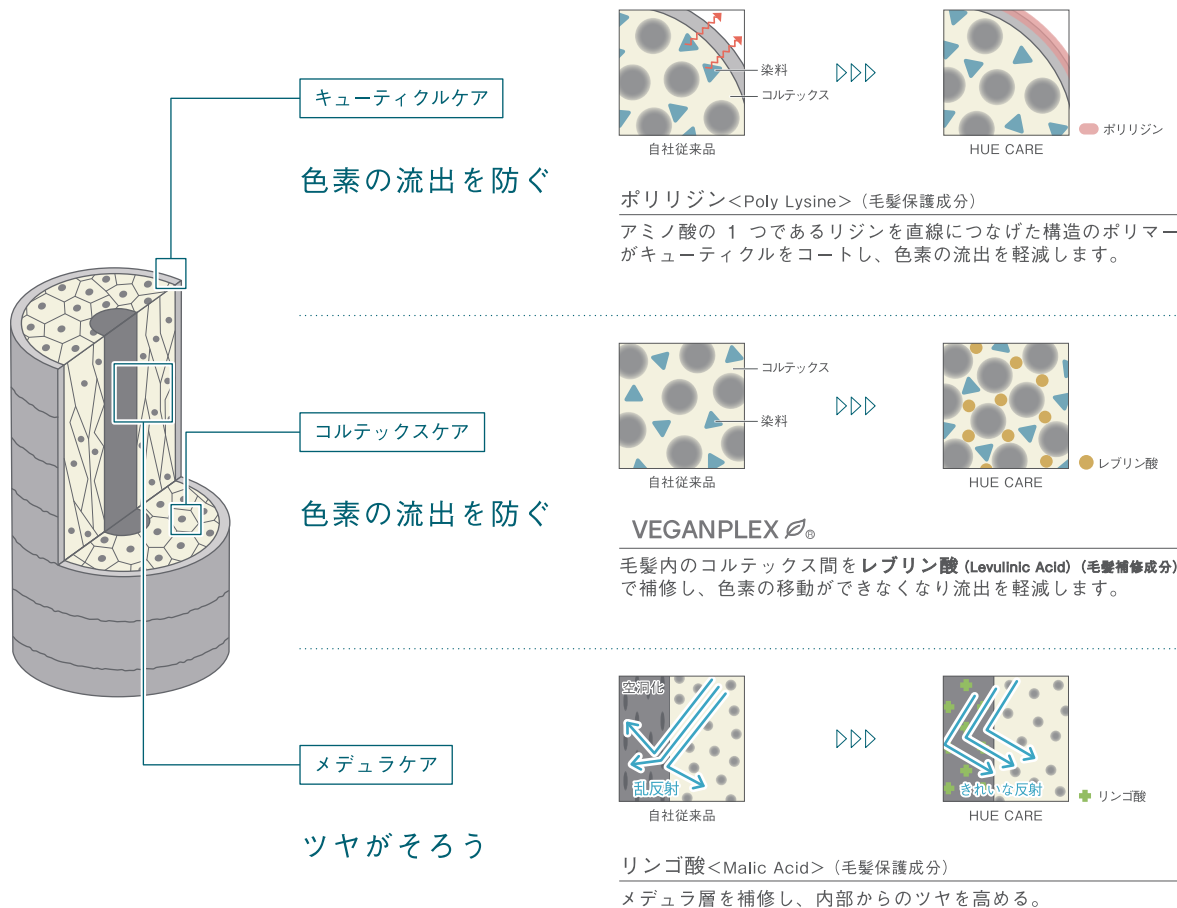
キューティクルケア

色素の流出を防ぐ

染料
コルテックス
自社従来品
HUE CARE
ポリリジン

ポリリジン<Poly Lysine>（毛髪保護成分）
アミノ酸の 1 つであるリジンを直線につなげた構造のポリマーがキューティクルをコートし、色素の流出を軽減します。

コルテックスケア

色素の流出を防ぐ

コルテックス
染料
自社従来品
HUE CARE
レブリン酸

VEGANPLEX ®
毛髪内のコルテックス間を**レブリン酸**（Levulinic Acid）（毛髪補修成分）で補修し、色素の移動ができなくなり流出を軽減します。

メデュラケア

ツヤがそろう

空洞化
乱反射
自社従来品
きれいな反射
HUE CARE
リンゴ酸

リンゴ酸<Malic Acid>（毛髪保護成分）
メデュラ層を補修し、内部からのツヤを高める。